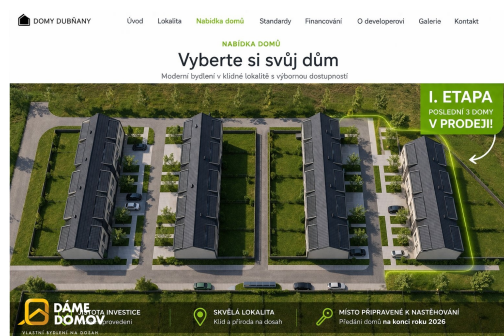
DOMY DUBŇANY

Úvod Lokalita Nabídka domů Standardy Financování O developerovi Galerie Kontakt

NABÍDKA DOMŮ

Vyberte si svůj dům

Moderní bydlení v klidné lokalitě s výbornou dostupností

I. ETAPA
POSLEDNÍ 3 DOMY
V PRODEJI!

DÁME DOMOV
VLASTNÍ BYDLENÍ NA DOSAH

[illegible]OTA INVESTICE
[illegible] provedení

SKVĚLÁ LOKALITA
Klid a příroda na dosah

MÍSTO PŘIPRAVENÉ K NASTĚHOVÁNÍ
Předání domů na konci roku 2026